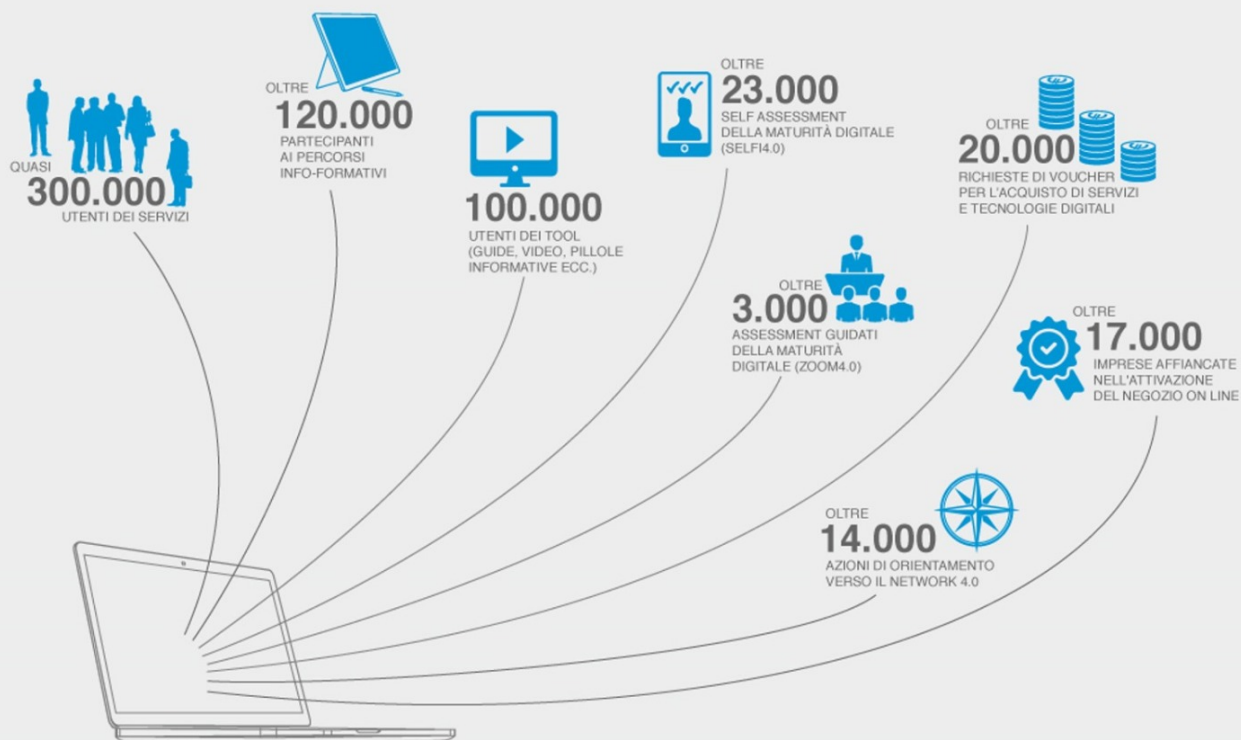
QUASI
300.000
UTENTI DEI SERVIZI

OLTRE
120.000
PARTECIPANTI AI PERCORSI INFO-FORMATIVI

100.000
UTENTI DEI TOOL (GUIDE, VIDEO, PILLOLE INFORMATIVE ECC.)

OLTRE
23.000
SELF ASSESSMENT DELLA MATURITÀ DIGITALE (SELFI4.0)

OLTRE
3.000
ASSESSMENT GUIDATI DELLA MATURITÀ DIGITALE (ZOOM4.0)

OLTRE
20.000
RICHIESTE DI VOUCHER PER L'ACQUISTO DI SERVIZI E TECNOLOGIE DIGITALI

OLTRE
17.000
IMPRESE AFFIANCATE NELL'ATTIVAZIONE DEL NEGOZIO ON LINE

OLTRE
14.000
AZIONI DI ORIENTAMENTO VERSO IL NETWORK 4.0